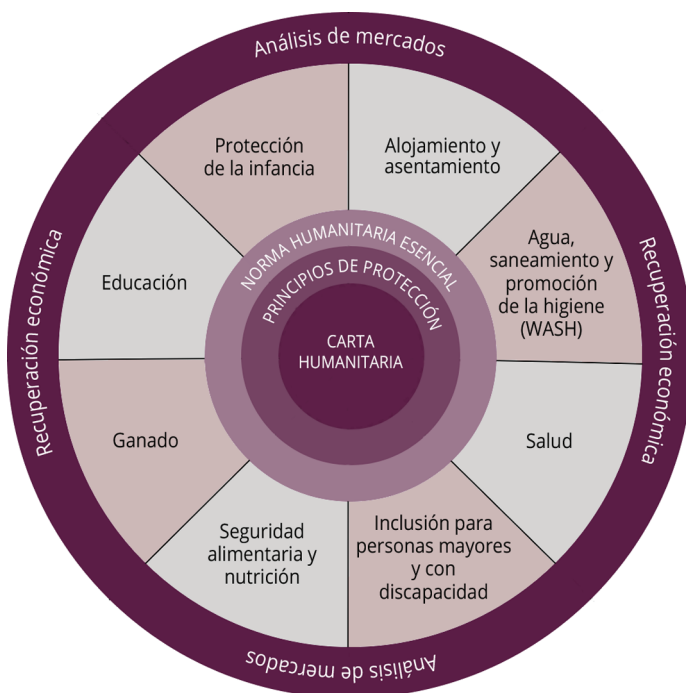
Análisis de mercados

Recuperación económica

Recuperación económica

Protección de la infancia

Alojamiento y asentamiento

Educación

Agua, saneamiento y promoción de la higiene (WASH)

Ganado

Salud

Seguridad alimentaria y nutrición

Inclusión para personas mayores y con discapacidad

NORMA HUMANITARIA ESENCIAL

PRINCIPIOS DE PROTECCIÓN

CARTA HUMANITARIA

Análisis de mercados